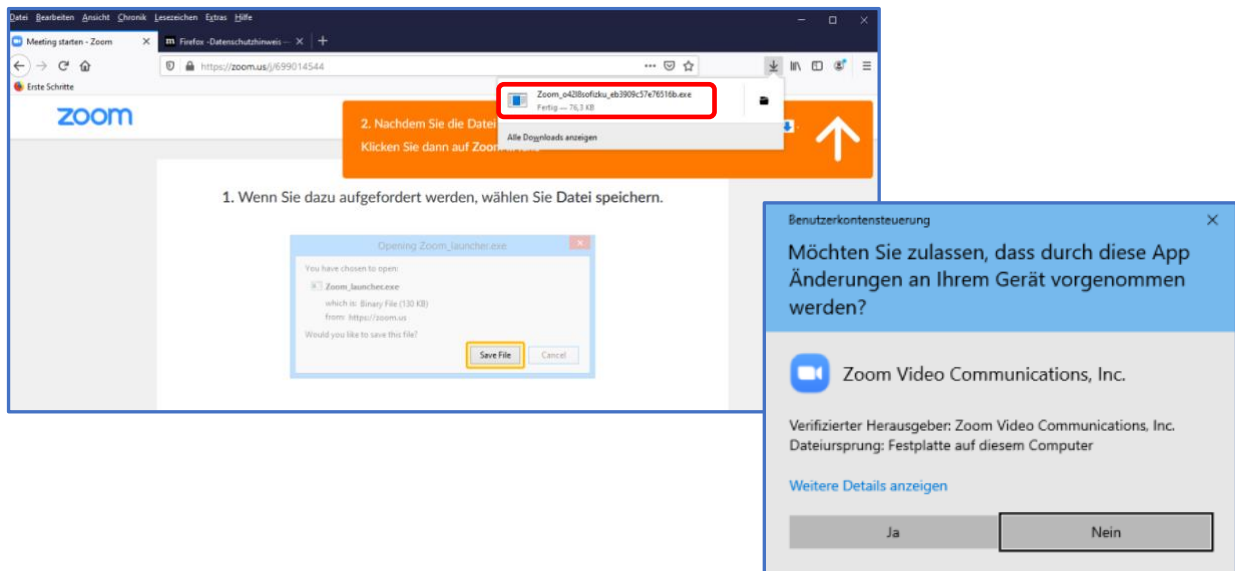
Datei Bearbeiten Ansicht Chronik Lesezeichen Extras Hilfe

Meeting starten - Zoom ×
Firefox -Datenschutzhinweis — ×
+

https://zoom.us/j/699014544

Erste Schritte

zoom

Zoom_o428sofizku_eb3909c57e76516b.exe
Fertig — 76,3 KB

Alle Downloads anzeigen

2. Nachdem Sie die Datei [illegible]
Klicken Sie dann auf Zoom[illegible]

1. Wenn Sie dazu aufgefordert werden, wählen Sie Datei speichern.

Opening Zoom_launcher.exe
You have chosen to open:
Zoom_launcher.exe
which is: Binary File (130 KB)
from: https://zoom.us
Would you like to save this file?
Save File
Cancel

Benutzerkontensteuerung ×

Möchten Sie zulassen, dass durch diese App Änderungen an Ihrem Gerät vorgenommen werden?

Zoom Video Communications, Inc.

Verifizierter Herausgeber: Zoom Video Communications, Inc.
Dateiursprung: Festplatte auf diesem Computer

Weitere Details anzeigen

Ja
Nein